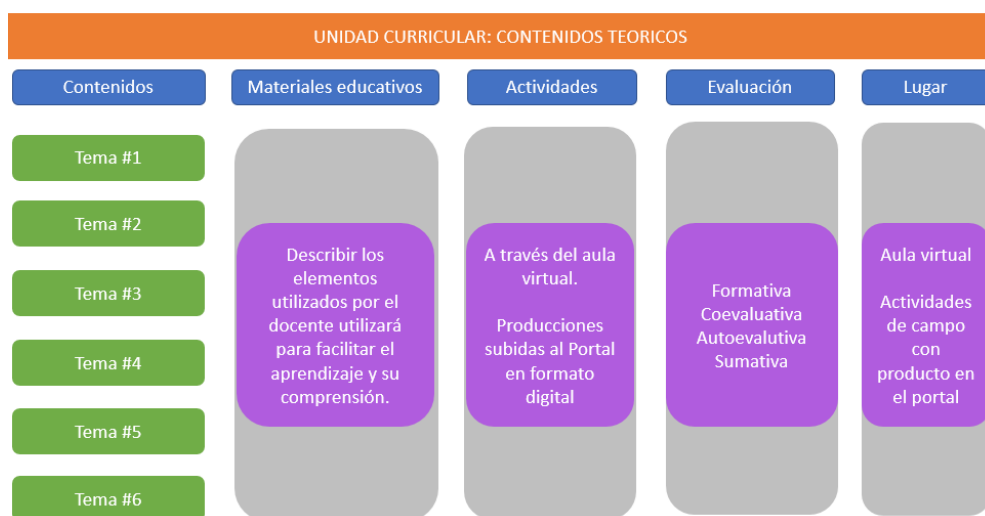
UNIDAD CURRICULAR: CONTENIDOS TEORICOS

Contenidos

Tema #1

Tema #2

Tema #3

Tema #4

Tema #5

Tema #6

Materiales educativos

Describir los elementos utilizados por el docente utilizará para facilitar el aprendizaje y su comprensión.

Actividades

A través del aula virtual.

Producciones subidas al Portal en formato digital

Evaluación

Formativa
Coevaluativa
Autoevalutiva
Sumativa

Lugar

Aula virtual

Actividades de campo con producto en el portal